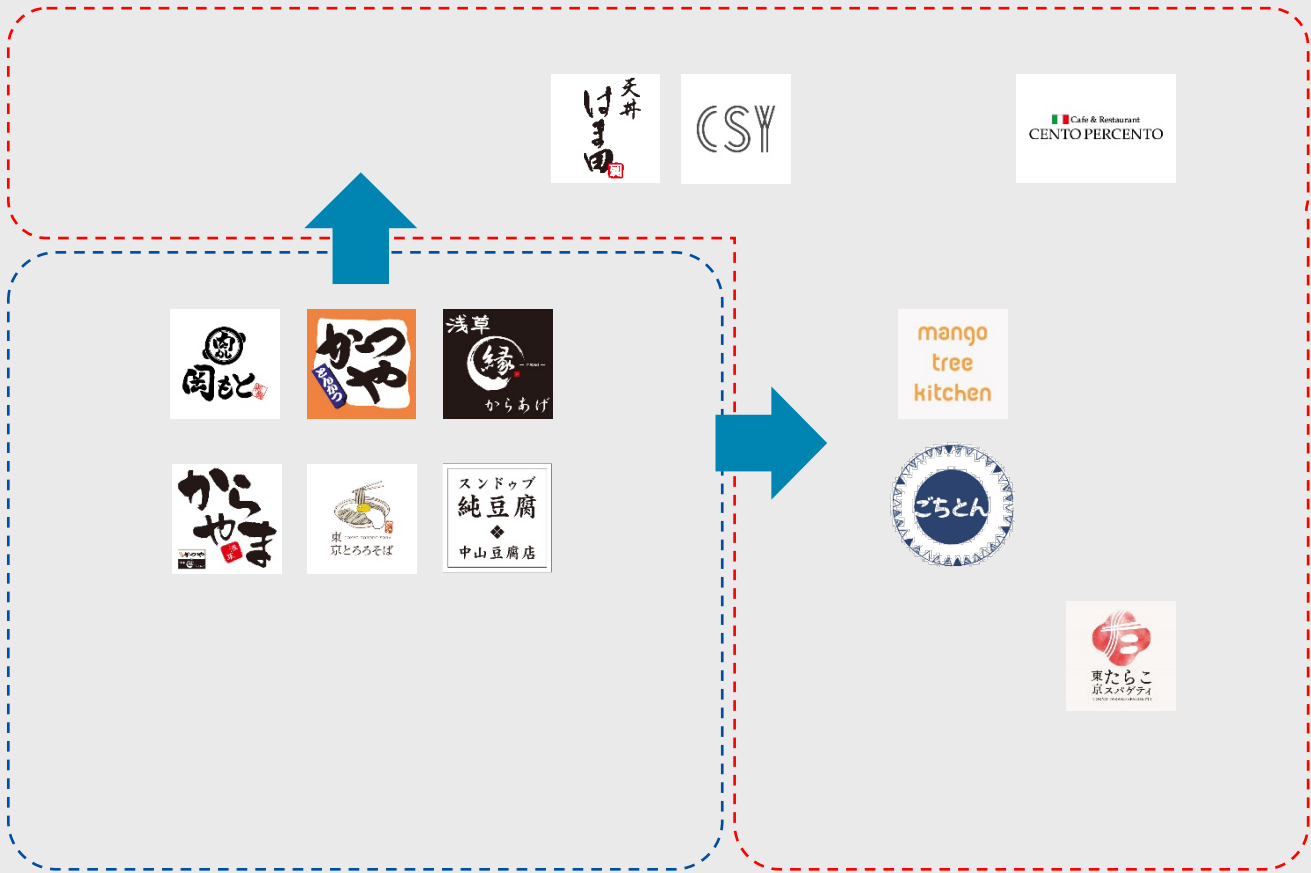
天丼 はま田

CSY

Cafe & Restaurant CENTO PERCENTO

岡もと

かつや とんかつ

浅草 縁 からあげ

からやま

東京とろろそば

スンドゥブ 純豆腐 中山豆腐店

mango tree kitchen

ごちとん

東京たらこスパゲティ